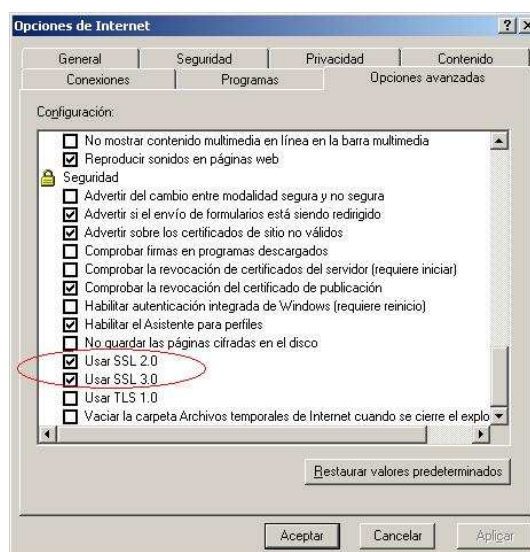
Opciones de Internet

?|X

General | Seguridad | Privacidad | Contenido
Conexiones | Programas | Opciones avanzadas

Configuración:

No mostrar contenido multimedia en línea en la barra multimedia
Reproducir sonidos en páginas web
Seguridad
Advertir del cambio entre modalidad segura y no segura
Advertir si el envío de formularios está siendo redirigido
Advertir sobre los certificados de sitio no válidos
Comprobar firmas en programas descargados
Comprobar la revocación de certificados del servidor (requiere iniciar)
Comprobar la revocación del certificado de publicación
Habilitar autenticación integrada de Windows (requiere reinicio)
Habilitar el Asistente para perfiles
No guardar las páginas cifradas en el disco
Usar SSL 2.0
Usar SSL 3.0
Usar TLS 1.0
Vaciar la carpeta Archivos temporales de Internet cuando se cierre el explo

Restaurar valores predeterminados

Aceptar | Cancelar | Aplicar